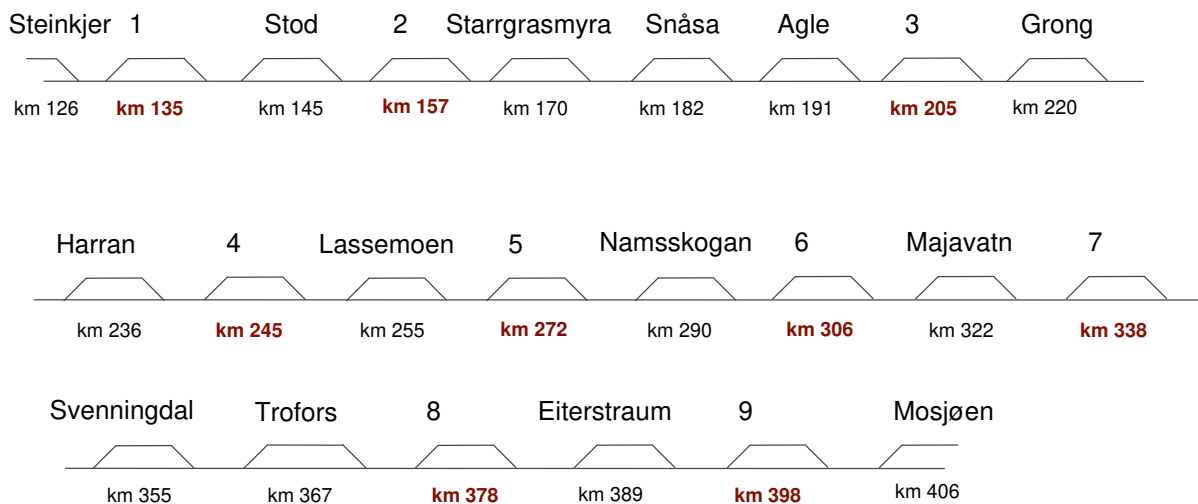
Steinkjer 1 Stod 2 Starrgrasmyra Snåsa Agle 3 Grong

km 126 km 135 km 145 km 157 km 170 km 182 km 191 km 205 km 220

Harran 4 Lassemoen 5 Namsskogan 6 Majavatn 7

km 236 km 245 km 255 km 272 km 290 km 306 km 322 km 338

Svenningdal Trofors 8 Eiterstraum 9 Mosjøen

km 355 km 367 km 378 km 389 km 398 km 406